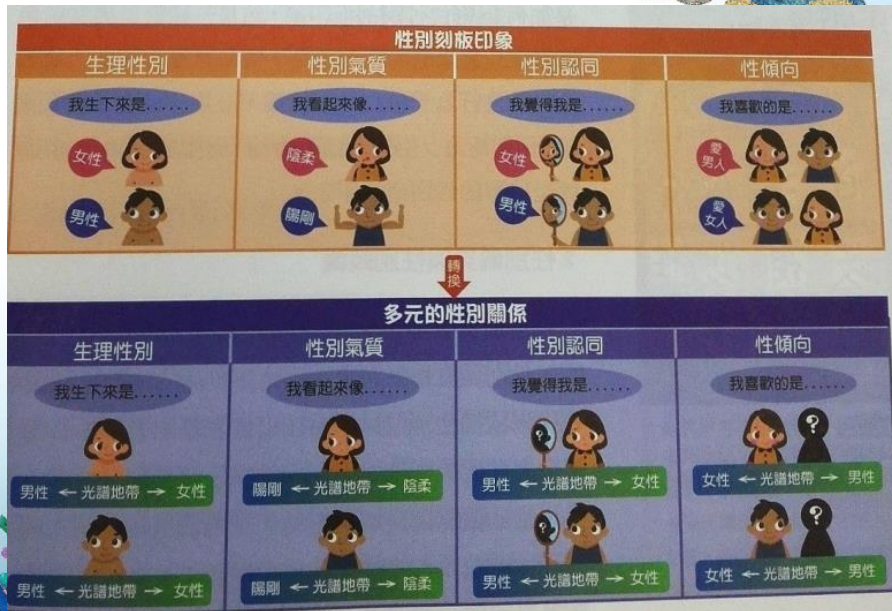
性別刻板印象

| 生理性別 | 性別氣質 | 性別認同 | 性傾向 |
|---|---|---|---|
| 我生下來是...... | 我看起來像...... | 我覺得我是...... | 我喜歡的是...... |
| 女性 | 陰柔 | 女性 | 愛男人 |
| 男性 | 陽剛 | 男性 | 愛女人 |

轉換

多元的性別關係

| 生理性別 | 性別氣質 | 性別認同 | 性傾向 |
|---|---|---|---|
| 我生下來是...... | 我看起來像...... | 我覺得我是...... | 我喜歡的是...... |
| 男性 ← 光譜地帶 → 女性 | 陽剛 ← 光譜地帶 → 陰柔 | 男性 ← 光譜地帶 → 女性 | 女性 ← 光譜地帶 → 男性 |
| 男性 ← 光譜地帶 → 女性 | 陽剛 ← 光譜地帶 → 陰柔 | 男性 ← 光譜地帶 → 女性 | 女性 ← 光譜地帶 → 男性 |

?
?